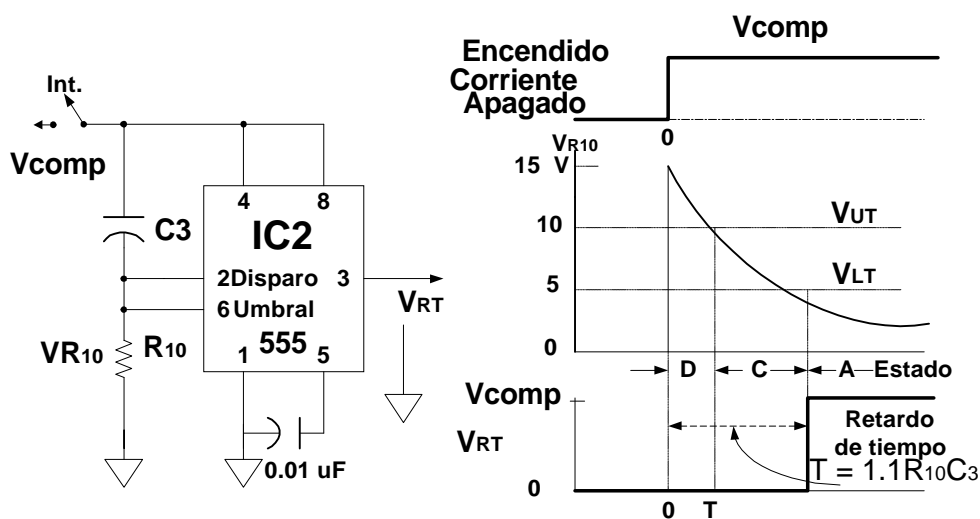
Int.

Vcomp

C3

4 8

IC2

2Disparo 3

6 Umbral

555

1 5

$V_{RT}$

$VR_{10}$ $R_{10}$

0.01 uF

Vcomp

Encendido
Corriente
Apagado

0

$V_{R10}$

15 V

10

5

0

$V_{UT}$

$V_{LT}$

D C A Estado

Vcomp

$V_{RT}$

Retardo de tiempo

$T = 1.1R_{10}C_3$

0

0 T